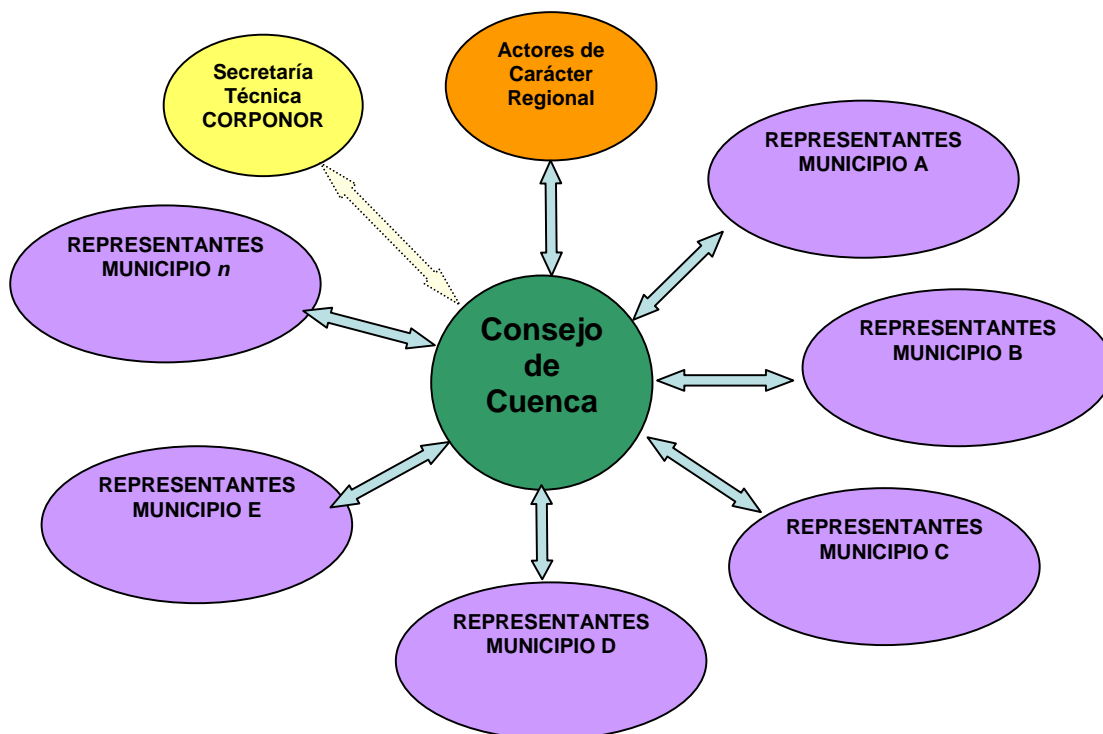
Secretaría Técnica CORPONOR

Actores de Carácter Regional

REPRESENTANTES MUNICIPIO A

REPRESENTANTES MUNICIPIO *n*

Consejo de Cuenca

REPRESENTANTES MUNICIPIO B

REPRESENTANTES MUNICIPIO E

REPRESENTANTES MUNICIPIO C

REPRESENTANTES MUNICIPIO D